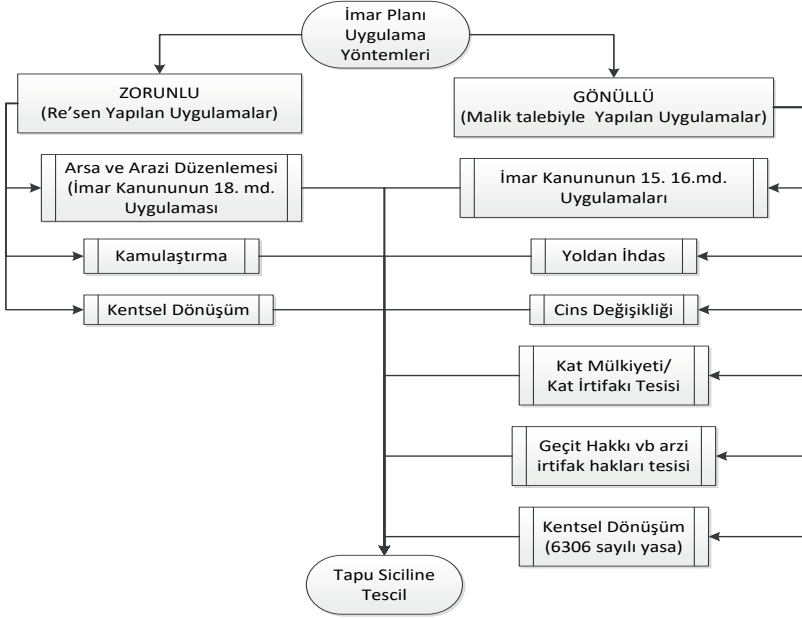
İmar Planı Uygulama Yöntemleri

ZORUNLU
(Re'sen Yapılan Uygulamalar)

GÖNÜLLÜ
(Malik talebiyle Yapılan Uygulamalar)

Arsa ve Arazi Düzenlemesi (İmar Kanununun 18. md. Uygulaması

İmar Kanununun 15. 16.md. Uygulamaları

Kamulaştırma

Yoldan İhdas

Kentsel Dönüşüm

Cins Değişikliği

Kat Mülkiyeti/ Kat İrtifakı Tesisi

Geçit Hakkı vb arzi irtifak hakları tesisi

Kentsel Dönüşüm (6306 sayılı yasa)

Tapu Siciline Tescil